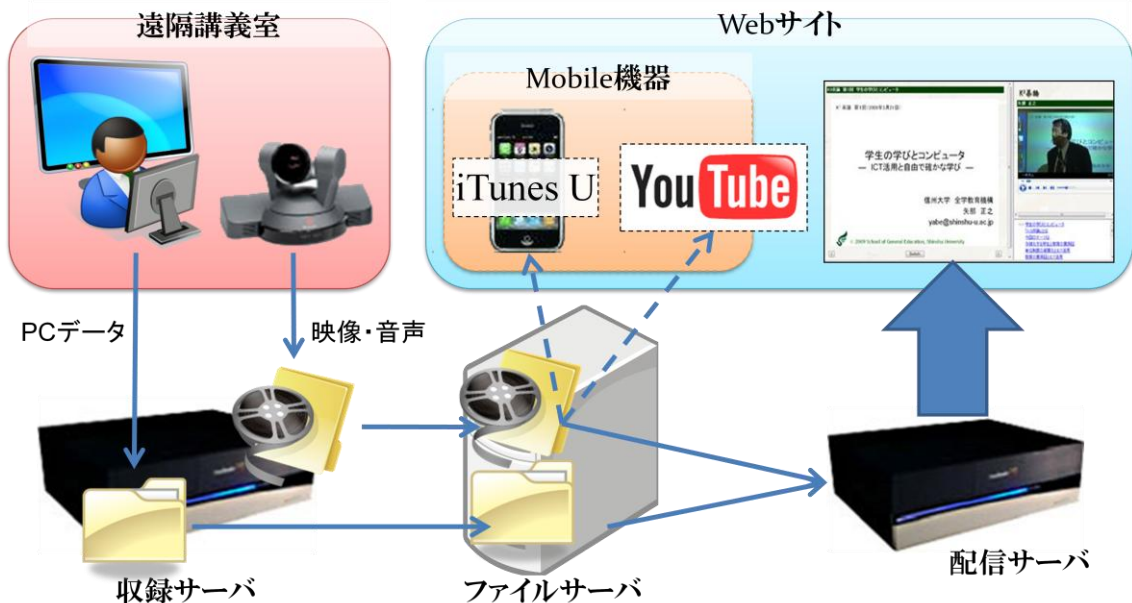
遠隔講義室

Webサイト

Mobile機器

iTunes U

YouTube

学生の学びとコンピュータ
— ICT活用と自由で確かな学び —

信州大学 全学教育機構
矢部 正之
yabe@shinshu-u.ac.jp

PCデータ

映像・音声

収録サーバ

ファイルサーバ

配信サーバ